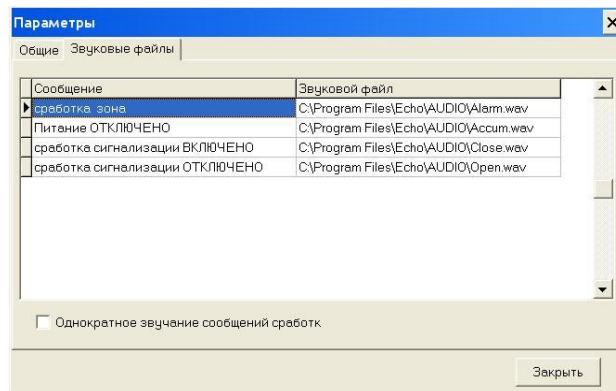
Параметры

Общие | Звуковые файлы

| Сообщение | Звуковой файл |
|---|---|
| сработка зона | C:\Program Files\Echo\AUDIO\Alarm.wav |
| Питание ОТКЛЮЧЕНО | C:\Program Files\Echo\AUDIO\Accum.wav |
| сработка сигнализации ВКЛЮЧЕНО | C:\Program Files\Echo\AUDIO\Close.wav |
| сработка сигнализации ОТКЛЮЧЕНО | C:\Program Files\Echo\AUDIO\Open.wav |

Однократное звучание сообщений сработок

Закрыть